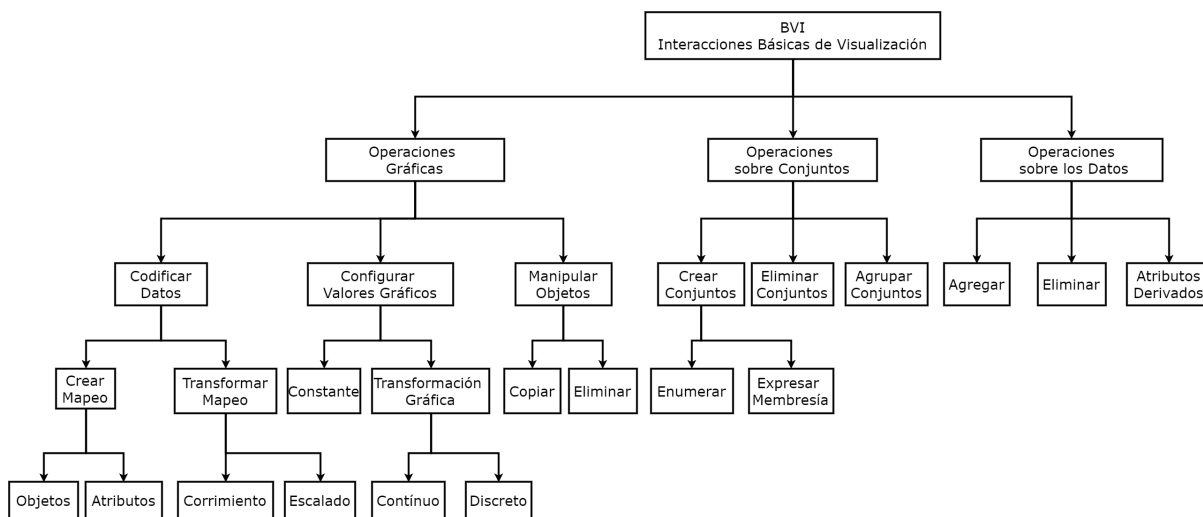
BVI
Interacciones Básicas de Visualización

Operaciones Gráficas

Operaciones sobre Conjuntos

Operaciones sobre los Datos

Codificar Datos

Configurar Valores Gráficos

Manipular Objetos

Crear Conjuntos

Eliminar Conjuntos

Agrupar Conjuntos

Agregar

Eliminar

Atributos Derivados

Crear Mapeo

Transformar Mapeo

Constante

Transformación Gráfica

Copiar

Eliminar

Enumerar

Expresar Membresía

Objetos

Atributos

Corrimiento

Escalado

Contínuo

Discreto